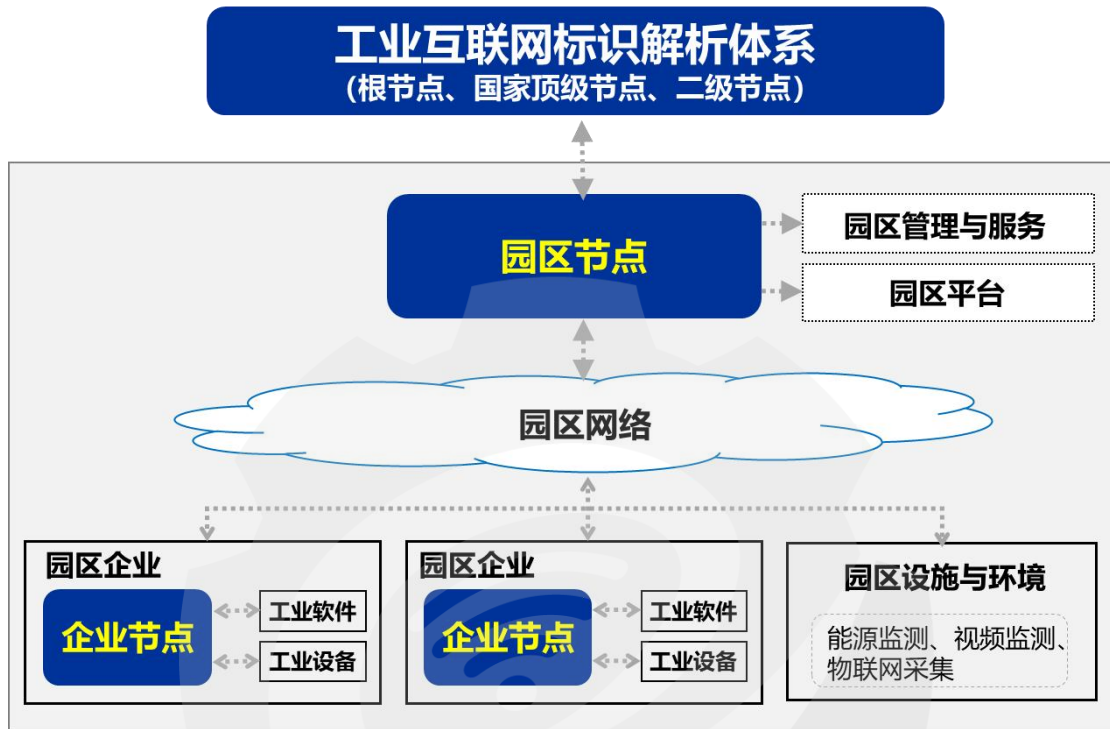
工业互联网标识解析体系
（根节点、国家顶级节点、二级节点）

园区节点

园区管理与服务

园区平台

园区网络

园区企业

企业节点

工业软件

工业设备

园区企业

企业节点

工业软件

工业设备

园区设施与环境

能源监测、视频监测、物联网采集